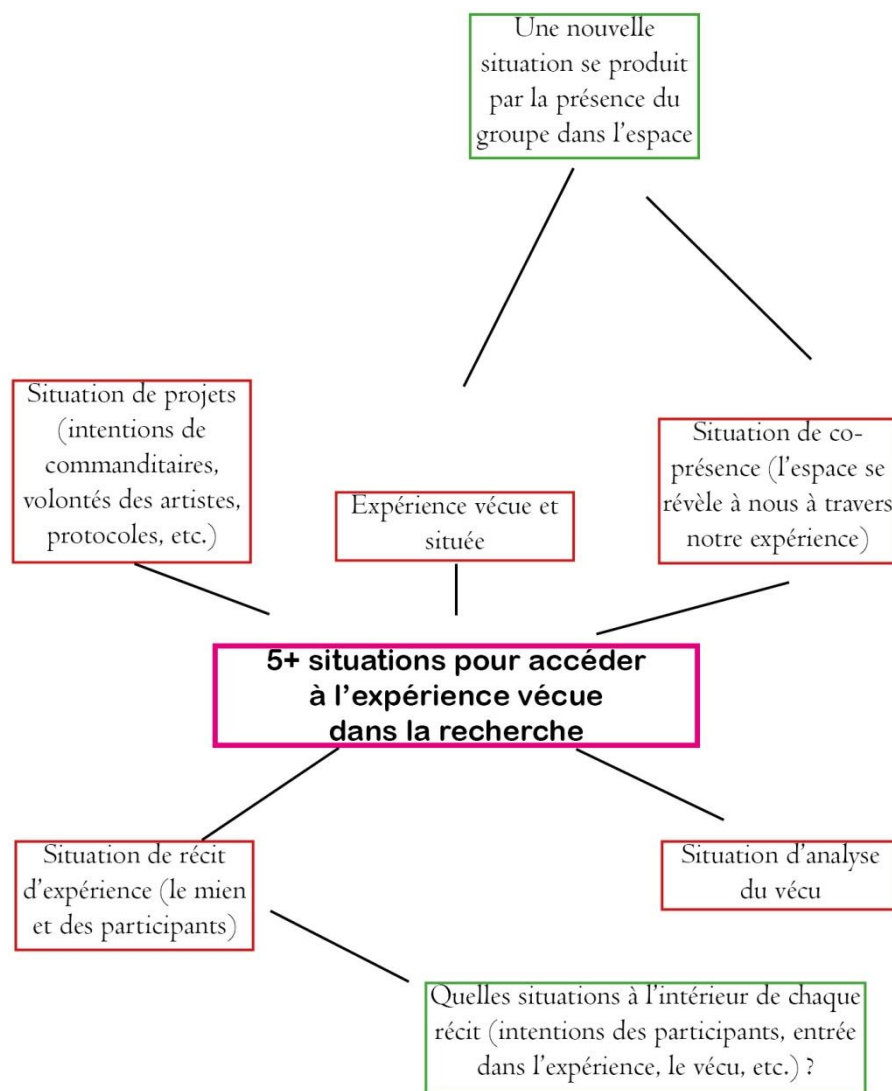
Une nouvelle situation se produit par la présence du groupe dans l'espace

Situation de projets (intentions de commanditaires, volontés des artistes, protocoles, etc.)

Expérience vécue et située

Situation de co-présence (l'espace se révèle à nous à travers notre expérience)

5+ situations pour accéder à l'expérience vécue dans la recherche

Situation de récit d'expérience (le mien et des participants)

Situation d'analyse du vécu

Quelles situations à l'intérieur de chaque récit (intentions des participants, entrée dans l'expérience, le vécu, etc.) ?